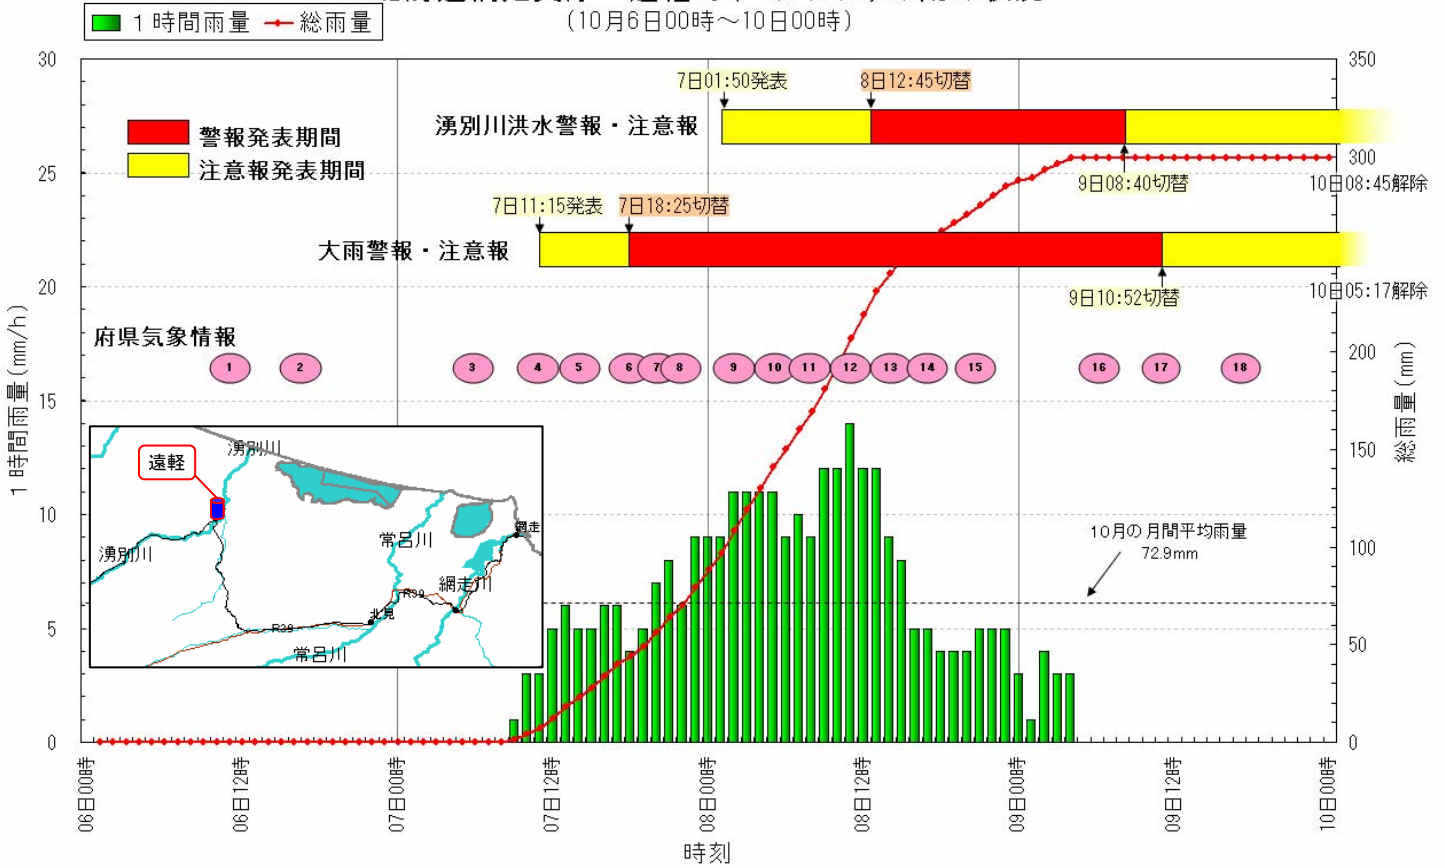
1時間雨量 総雨量
(10月6日00時～10日00時)

警報発表期間
注意報発表期間

7日01:50発表
8日12:45切替
湧別川洪水警報・注意報
9日08:40切替
10日08:45解除

7日11:15発表
7日18:25切替
大雨警報・注意報
9日10:52切替
10日05:17解除

府県気象情報
1 2 3 4 5 6 7 8 9 10 11 12 13 14 15 16 17 18

遠軽
湧別川
湧別川
常呂川
網走
網走川
R39
北見
R39
常呂川

10月の月間平均雨量
72.9mm

1時間雨量(mm/h)
0
5
10
15
20
25
30

総雨量(mm)
0
50
100
150
200
300
350

06日00時
06日12時
07日00時
07日12時
08日00時
08日12時
09日00時
09日12時
10日00時

時刻